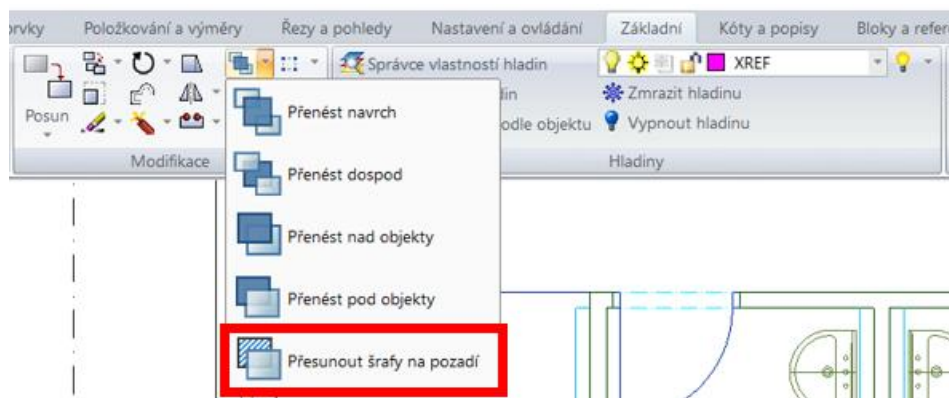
rvky Položkování a výměry Řezy a pohledy Nastavení a ovládání Základní Kóty a popisy Bloky a refer

Správce vlastností hladin
XREF
lin
odle objektu
Zmrazit hladinu
Vypnout hladinu
Posun
Modifikace
Hladiny

Přenést navrch
Přenést dospod
Přenést nad objekty
Přenést pod objekty
Přesunout šrafy na pozadí